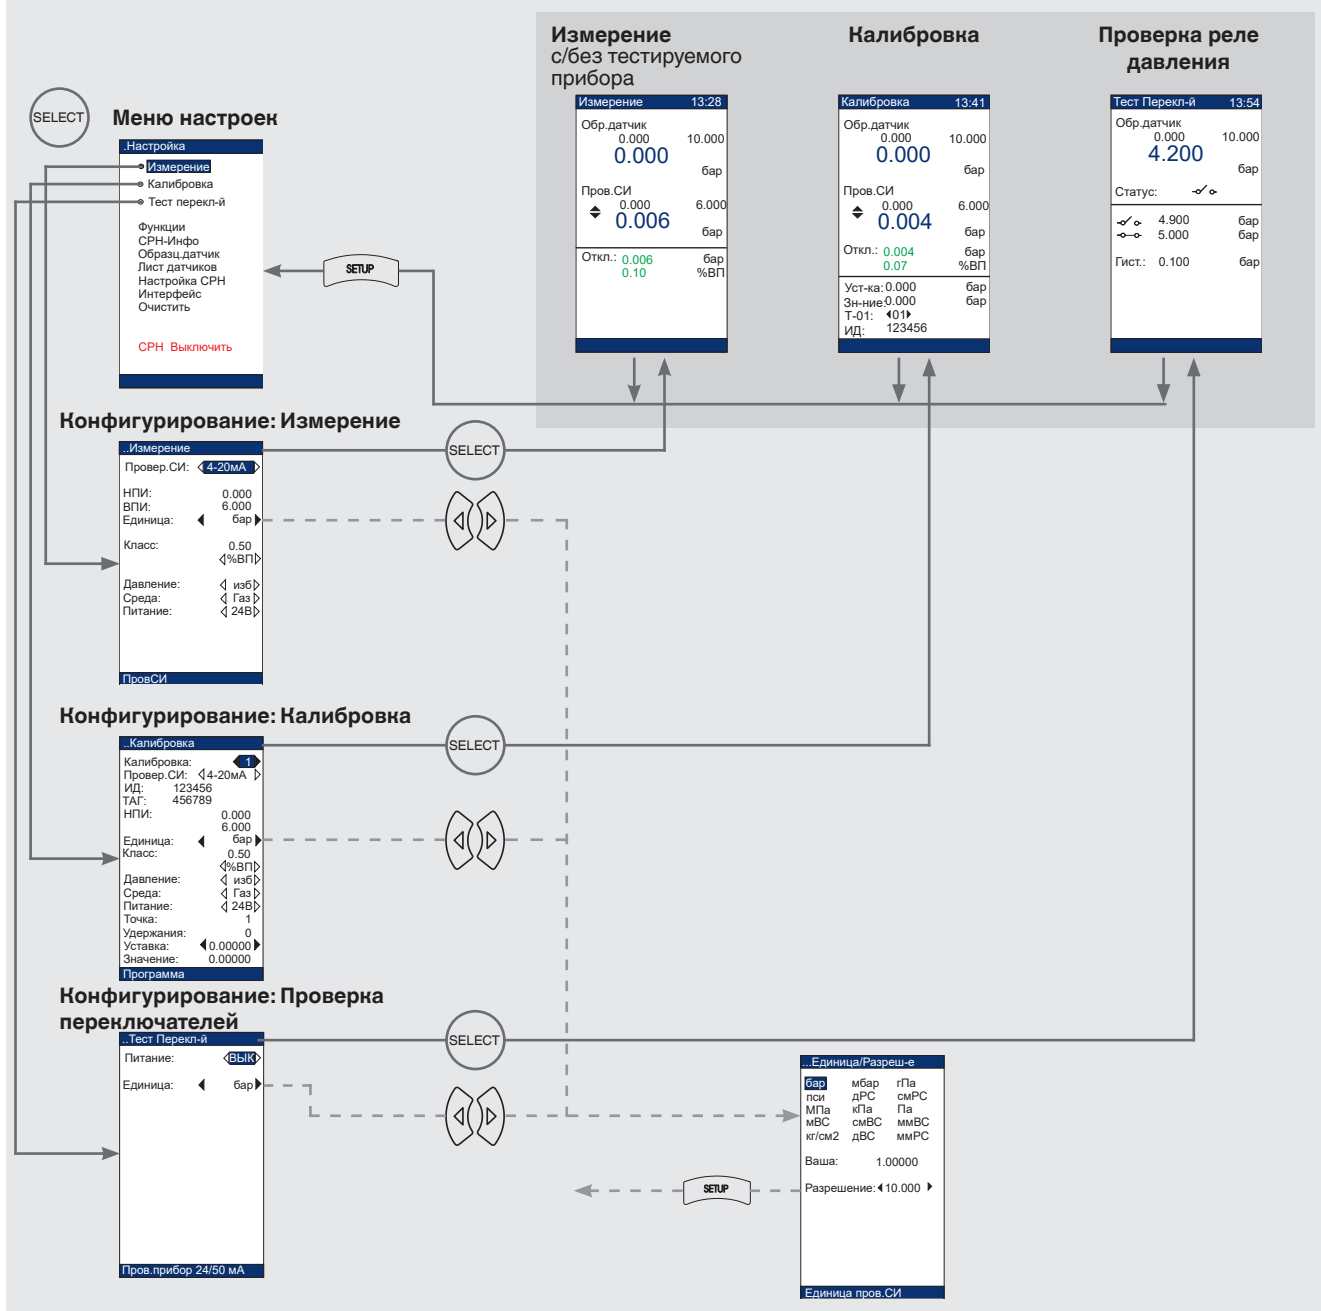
Измерение
с/без тестируемого
прибора

Калибровка

Проверка реле
давления

SELECT

Меню настроек

.Настройка
Измерение
Калибровка
Тест перекл-й

Функции
CPH-Инфо
Образц.датчик
Лист датчиков
Настройка CPH
Интерфейс
Очистить

CPH Выключить

SETUP

Измерение 13:28
Обр.датчик
0.000 10.000
0.000
бар
Пров.СИ
0.000 6.000
0.006
бар
Откл.: 0.006 бар
0.10 %ВП

Калибровка 13:41
Обр.датчик
0.000 10.000
0.000
бар
Пров.СИ
0.000 6.000
0.004
бар
Откл.: 0.004 бар
0.07 %ВП
Уст-ка: 0.000 бар
Зн-ние: 0.000 бар
Т-01: 01
ИД: 123456

Тест Перекл-й 13:54
Обр.датчик
0.000 10.000
4.200
бар
Статус:
4.900 бар
5.000 бар
Гист.: 0.100 бар

Конфигурирование: Измерение

..Измерение
Провер.СИ: 4-20мА
НПИ: 0.000
ВПИ: 6.000
Единица: бар
Класс: 0.50
%ВП
Давление: изб
Среда: Газ
Питание: 24В
ПровСИ

SELECT

Конфигурирование: Калибровка

..Калибровка
Калибровка: 1
Провер.СИ: 4-20мА
ИД: 123456
ТАГ: 456789
НПИ: 0.000
6.000
Единица: бар
Класс: 0.50
%ВП
Давление: изб
Среда: Газ
Питание: 24В
Точка: 1
Удержания: 0
Уставка: 0.00000
Значение: 0.00000
Программа

SELECT

Конфигурирование: Проверка переключателей

..Тест Перекл-й
Питание: ВЫК
Единица: бар
Пров.прибор 24/50 мА

SELECT

...Единица/Разреш-е
бар мбар гПа
пси дРС смРС
МПа кПа Па
мВС смВС ммВС
кг/см2 дВС ммРС
Ваша: 1.00000
Разрешение: 10.000
Единица пров.СИ

SETUP